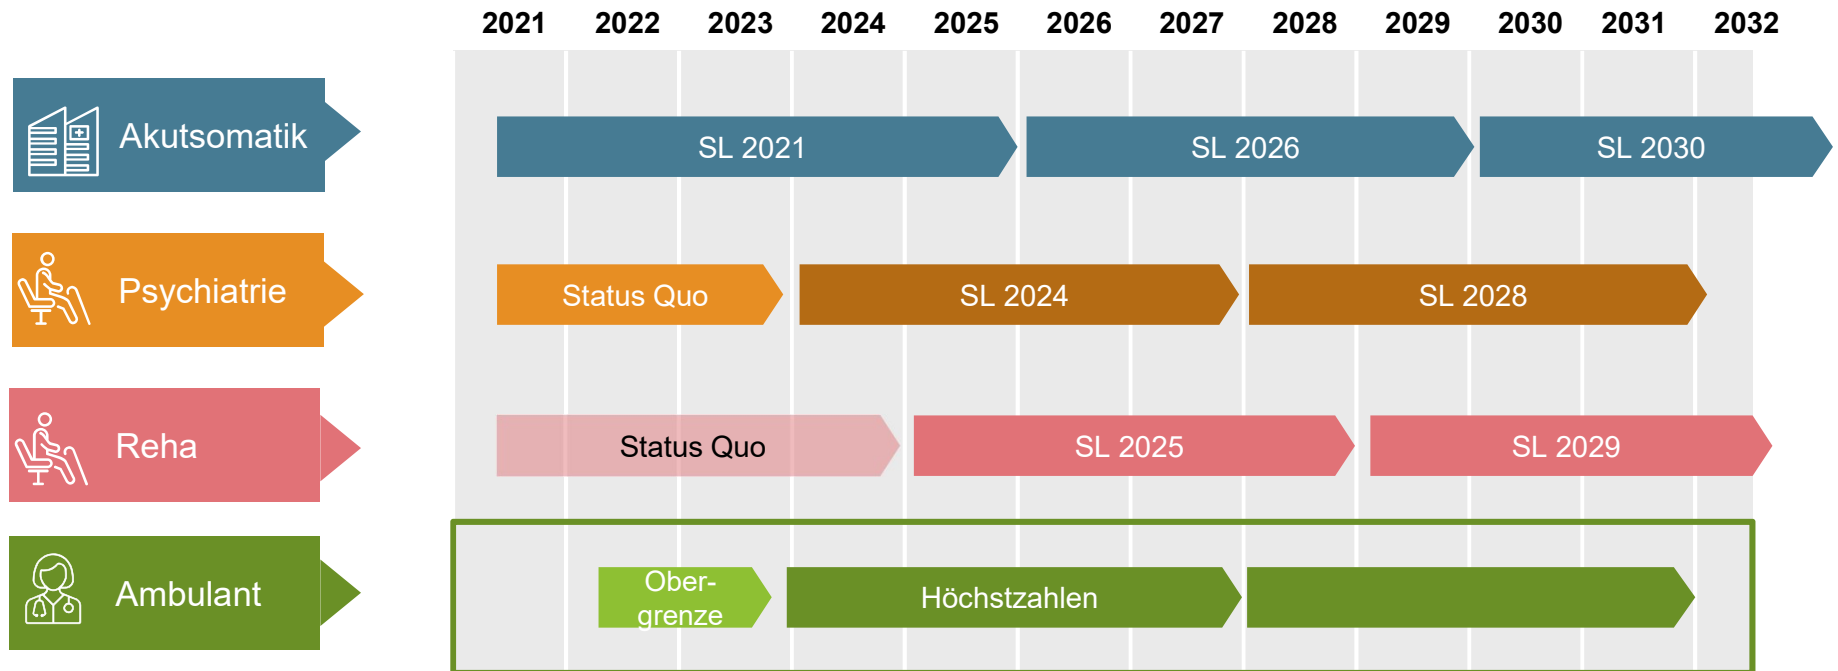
2021 2022 2023 2024 2025 2026 2027 2028 2029 2030 2031 2032

Akutsomatik

SL 2021

SL 2026

SL 2030

Psychiatrie

Status Quo

SL 2024

SL 2028

Reha

Status Quo

SL 2025

SL 2029

Ambulant

Obergrenze

Höchstzahlen